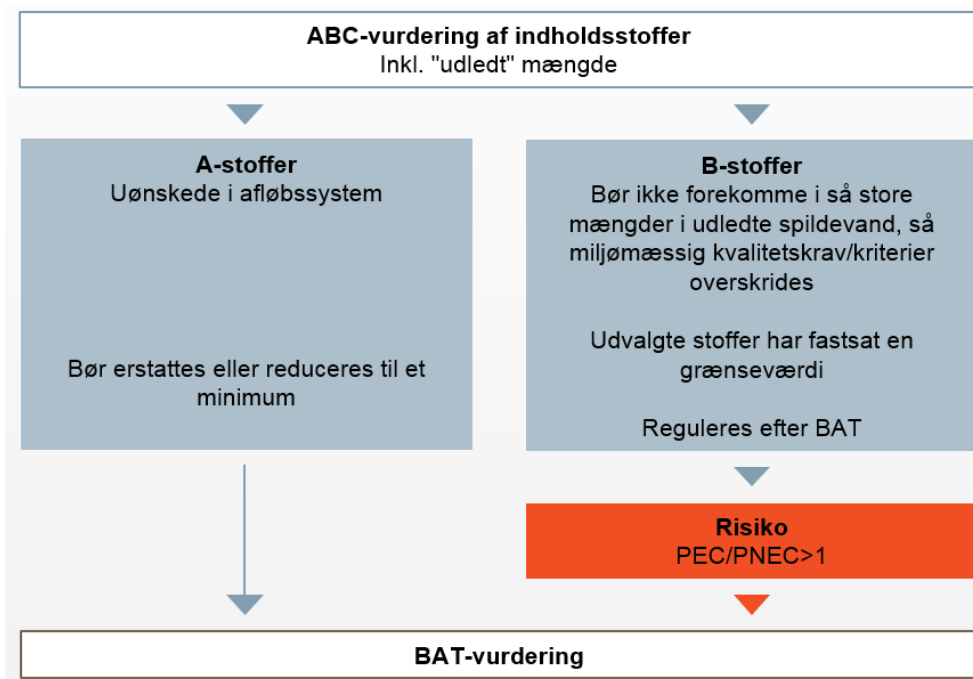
ABC-vurdering af indholdsstoffer
Inkl. "udledt" mængde

A-stoffer
Uønskede i afløbssystem

Bør erstattes eller reduceres til et minimum

B-stoffer
Bør ikke forekomme i så store mængder i udledte spildevand, så miljømæssig kvalitetskrav/kriterier overskrides

Udvalgte stoffer har fastsat en grænseværdi

Reguleres efter BAT

Risiko
PEC/PNEC>1

BAT-vurdering